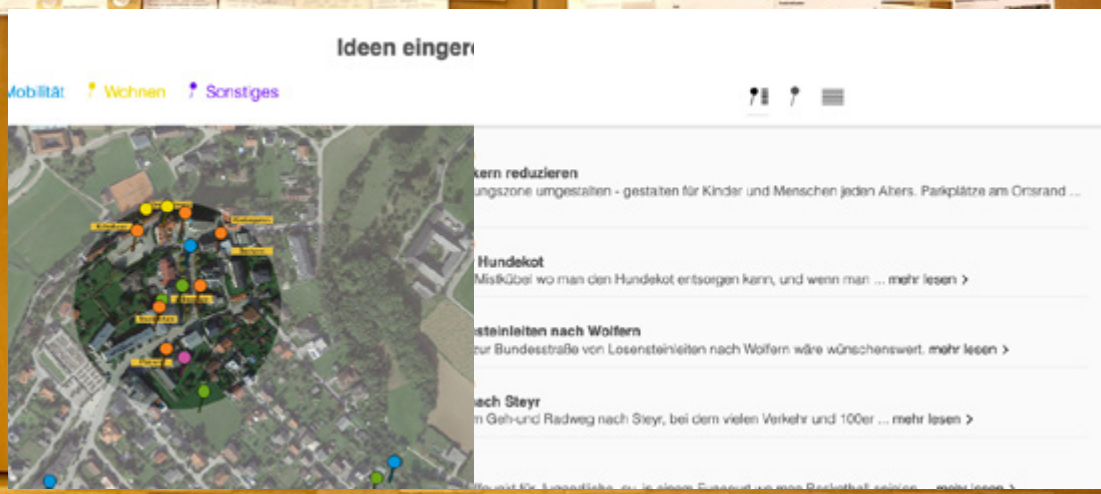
Ideen eingere

Mobilität Wohnen Sonstiges

kern reduzieren
ungszone umgestalten - gestalten für Kinder und Menschen jeden Alters. Parkplätze am Ortsrand ...

Hundekot
Mistkübel wo man den Hundekot entsorgen kann, und wenn man ... mehr lesen >

steinleiten nach Wolfern
zur Bundesstraße von Losensteinleiten nach Wolfern wäre wünschenswert. mehr lesen >

nach Steyr
n Geh-und Radweg nach Steyr, bei dem vielen Verkehr und 100er ... mehr lesen >

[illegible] mehr lesen >